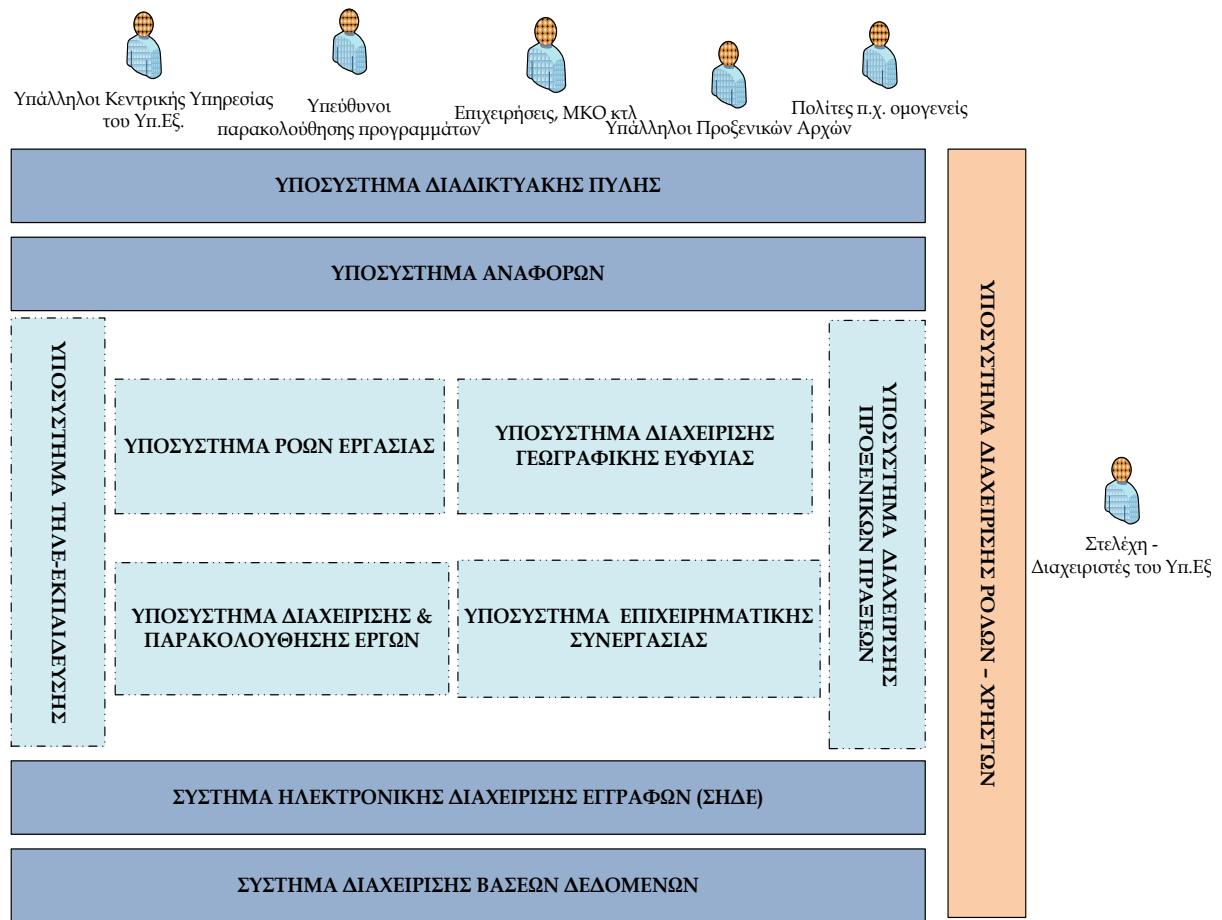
Υπάλληλοι Κεντρικής Υπηρεσίας του Υπ.Εξ.

Υπεύθυνοι παρακολούθησης προγραμμάτων

Επιχειρήσεις, ΜΚΟ κτλ

Υπάλληλοι Προξενικών Αρχών

Πολίτες π.χ. ομογενείς

ΥΠΟΣΥΣΤΗΜΑ ΔΙΑΔΙΚΤΥΑΚΗΣ ΠΥΛΗΣ

ΥΠΟΣΥΣΤΗΜΑ ΑΝΑΦΟΡΩΝ

ΥΠΟΣΥΣΤΗΜΑ ΤΗΛΕ-ΕΚΠΑΙΔΕΥΣΗΣ

ΥΠΟΣΥΣΤΗΜΑ ΡΟΩΝ ΕΡΓΑΣΙΑΣ

ΥΠΟΣΥΣΤΗΜΑ ΔΙΑΧΕΙΡΙΣΗΣ ΓΕΩΓΡΑΦΙΚΗΣ ΕΥΦΥΙΑΣ

ΥΠΟΣΥΣΤΗΜΑ ΔΙΑΧΕΙΡΙΣΗΣ & ΠΑΡΑΚΟΛΟΥΘΗΣΗΣ ΕΡΓΩΝ

ΥΠΟΣΥΣΤΗΜΑ ΕΠΙΧΕΙΡΗΜΑΤΙΚΗΣ ΣΥΝΕΡΓΑΣΙΑΣ

ΥΠΟΣΥΣΤΗΜΑ ΔΙΑΧΕΙΡΙΣΗΣ ΠΡΟΞΕΝΙΚΩΝ ΠΡΑΞΕΩΝ

ΥΠΟΣΥΣΤΗΜΑ ΔΙΑΧΕΙΡΙΣΗΣ ΡΟΛΩΝ – ΧΡΗΣΤΩΝ

Στελέχη - Διαχειριστές του Υπ.Εξ

ΣΥΣΤΗΜΑ ΗΛΕΚΤΡΟΝΙΚΗΣ ΔΙΑΧΕΙΡΙΣΗΣ ΕΓΓΡΑΦΩΝ (ΣΗΔΕ)

ΣΥΣΤΗΜΑ ΔΙΑΧΕΙΡΙΣΗΣ ΒΑΣΕΩΝ ΔΕΔΟΜΕΝΩΝ